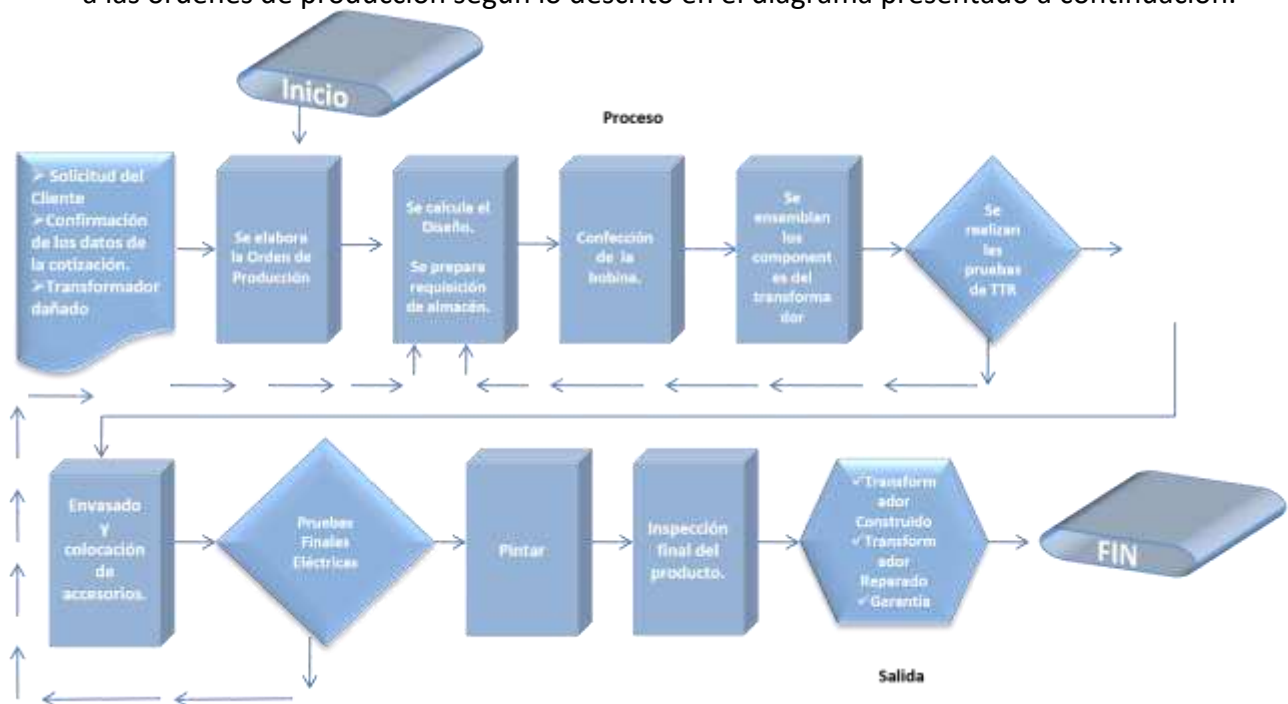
a las órdenes de producción según lo descrito en el diagrama presentado a continuación.

Inicio

Proceso

➢ Solicitud del Cliente
➢Confirmación de los datos de la cotización.
➢Transformador dañado

Se elabora la Orden de Producción

Se calcula el Diseño.

Se prepara requisición de almacén.

Confección de la bobina.

Se ensamblan los component es del transforma dor

Se realizan las pruebas de TTR

Envasado Y colocación de accesorios.

Pruebas Finales Eléctricas

Pintar

Inspección final del producto.

✓Transform ador Construido
✓Transform ador Reparado
✓Garantía

FIN

Salida